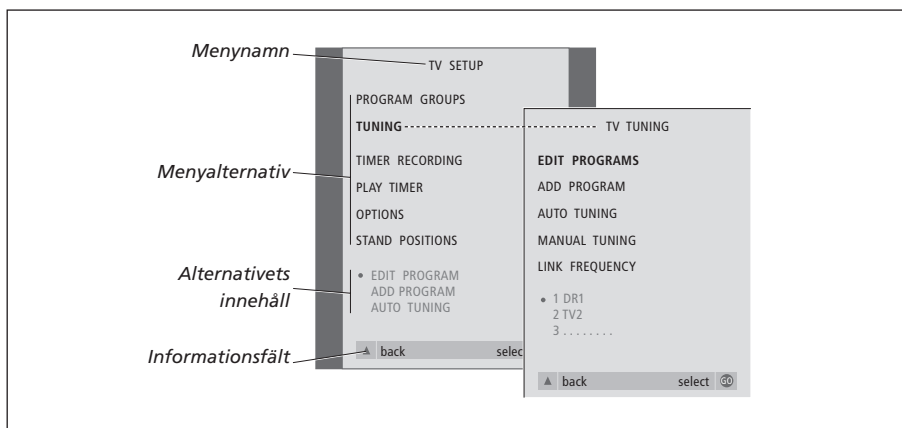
Menynamn

Menyalternativ

Alternativets innehåll

Informationsfält

TV SETUP

PROGRAM GROUPS
TUNING
TIMER RECORDING
PLAY TIMER
OPTIONS
STAND POSITIONS

• EDIT PROGRAM
ADD PROGRAM
AUTO TUNING

▲ back select

TV TUNING

EDIT PROGRAMS
ADD PROGRAM
AUTO TUNING
MANUAL TUNING
LINK FREQUENCY

• 1 DR1
2 TV2
3 . . . . . . . .

▲ back select GO